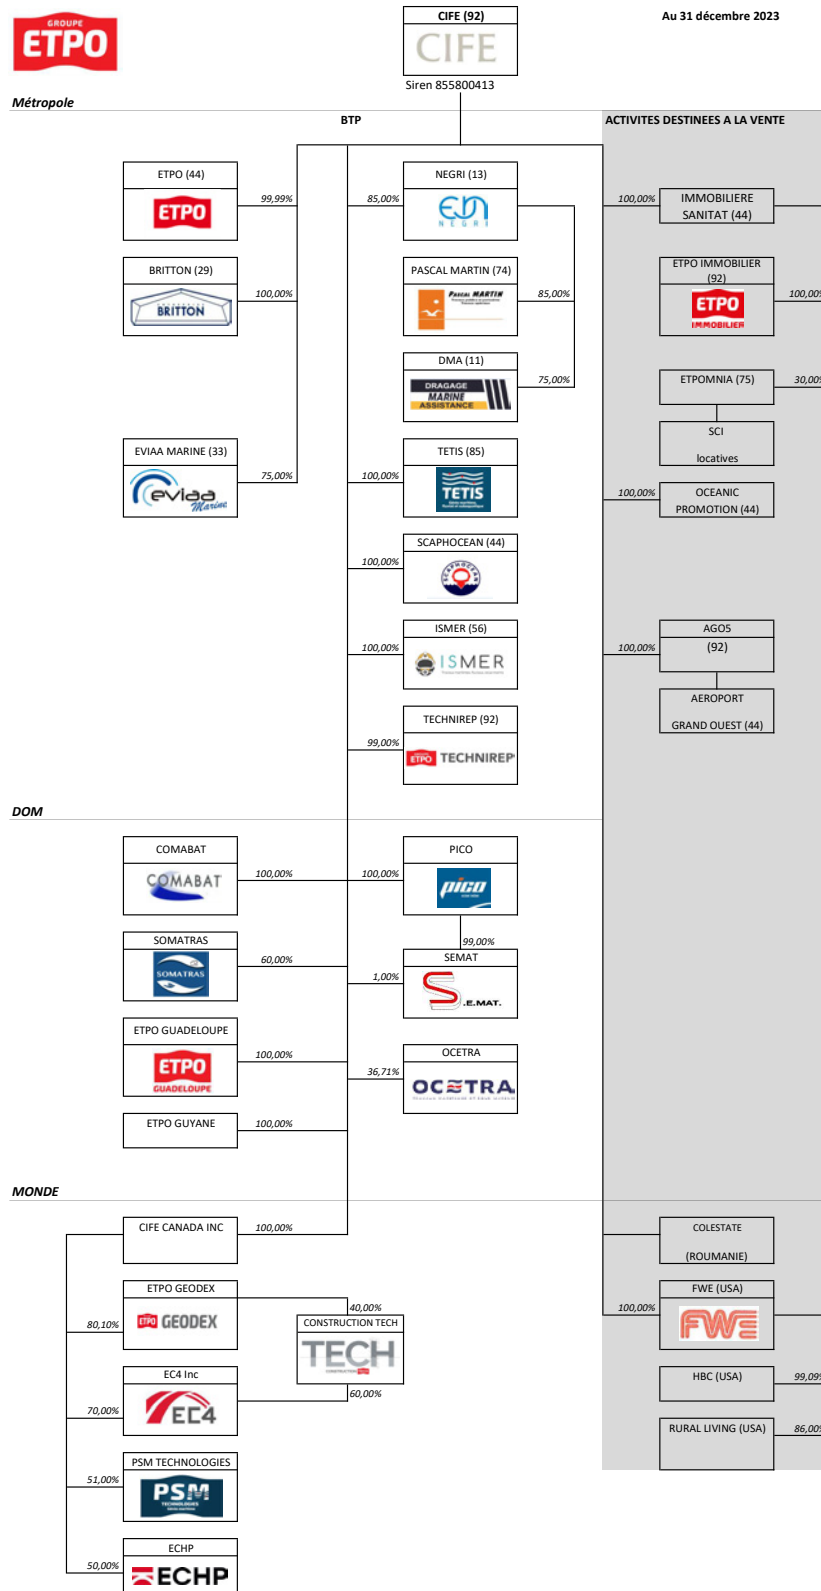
GROUPE ETPO

CIFE (92)
CIFE
Siren 855800413

Au 31 décembre 2023

Métropole

BTP

ACTIVITES DESTINEES A LA VENTE

ETPO (44)
ETPO
99,99%

BRITTON (29)
BRITTON
100,00%

EVIAA MARINE (33)
eviaa Marine
75,00%

NEGRI (13)
NEGRI
85,00%

PASCAL MARTIN (74)
Pascal MARTIN
85,00%

DMA (11)
DRAGAGE MARINE ASSISTANCE
75,00%

TETIS (85)
TETIS
100,00%

SCAPHOCEAN (44)
SCAPHOCEAN
100,00%

ISMER (56)
ISMER
100,00%

TECHNIREP (92)
ETPO TECHNIREP
99,00%

IMMOBILIERE SANITAT (44)
100,00%

ETPO IMMOBILIER (92)
ETPO IMMOBILIER
100,00

ETPOMNIA (75)
30,00

SCI
locatives

OCEANIC PROMOTION (44)
100,00%

AGOS (92)
100,00%

AEROPORT GRAND OUEST (44)

DOM

COMABAT
COMABAT
100,00%

SOMATRAS
SOMATRAS
60,00%

ETPO GUADELOUPE
ETPO GUADELOUPE
100,00%

ETPO GUYANE
100,00%

PICO
pico
100,00%

99,00%
SEMAT
S.E.MAT.
1,00%

OCETRA
OCETRA
36,71%

MONDE

CIFE CANADA INC
100,00%

ETPO GEODEX
ETPO GEODEX
80,10%

40,00%
CONSTRUCTION TECH
TECH
60,00%

EC4 Inc
EC4
70,00%

PSM TECHNOLOGIES
PSM
51,00%

ECHP
ECHP
50,00%

COLESTATE (ROUMANIE)

FWE (USA)
FWE
100,00%

HBC (USA)
99,09

RURAL LIVING (USA)
86,00